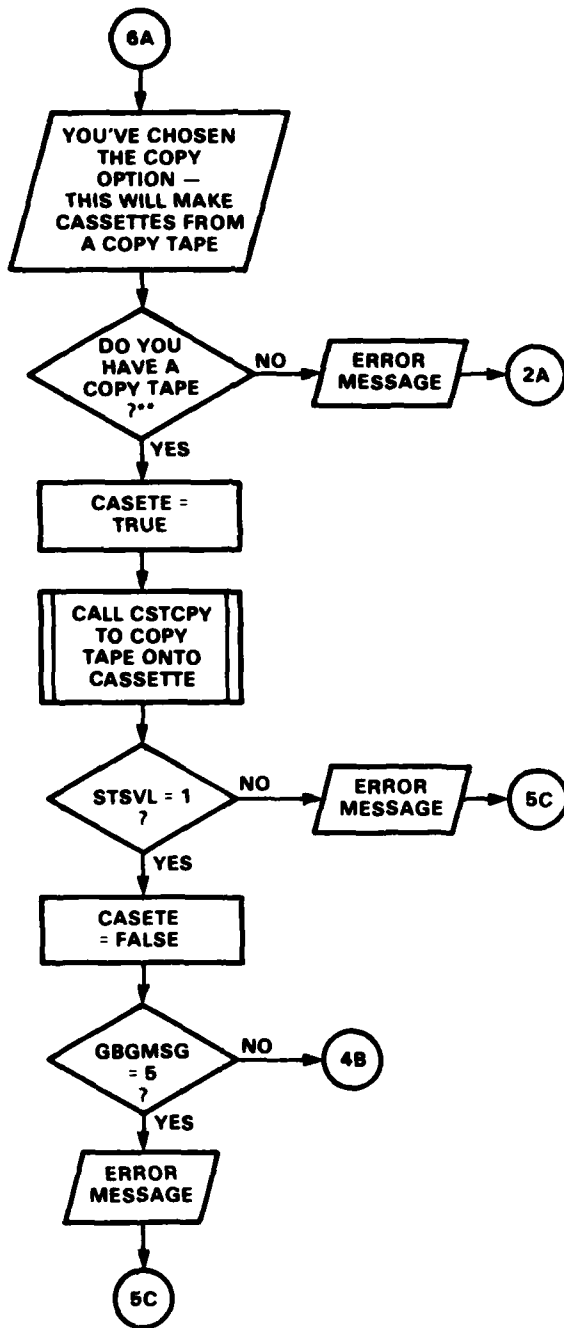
6A

YOU'VE CHOSEN THE COPY OPTION — THIS WILL MAKE CASSETTES FROM A COPY TAPE

DO YOU HAVE A COPY TAPE ?**

NO

ERROR MESSAGE

2A

YES

CASETE = TRUE

CALL CSTCPY TO COPY TAPE ONTO CASSETTE

STSVL = 1 ?

NO

ERROR MESSAGE

5C

YES

CASETE = FALSE

GBGMSG = 5 ?

NO

4B

YES

ERROR MESSAGE

5C